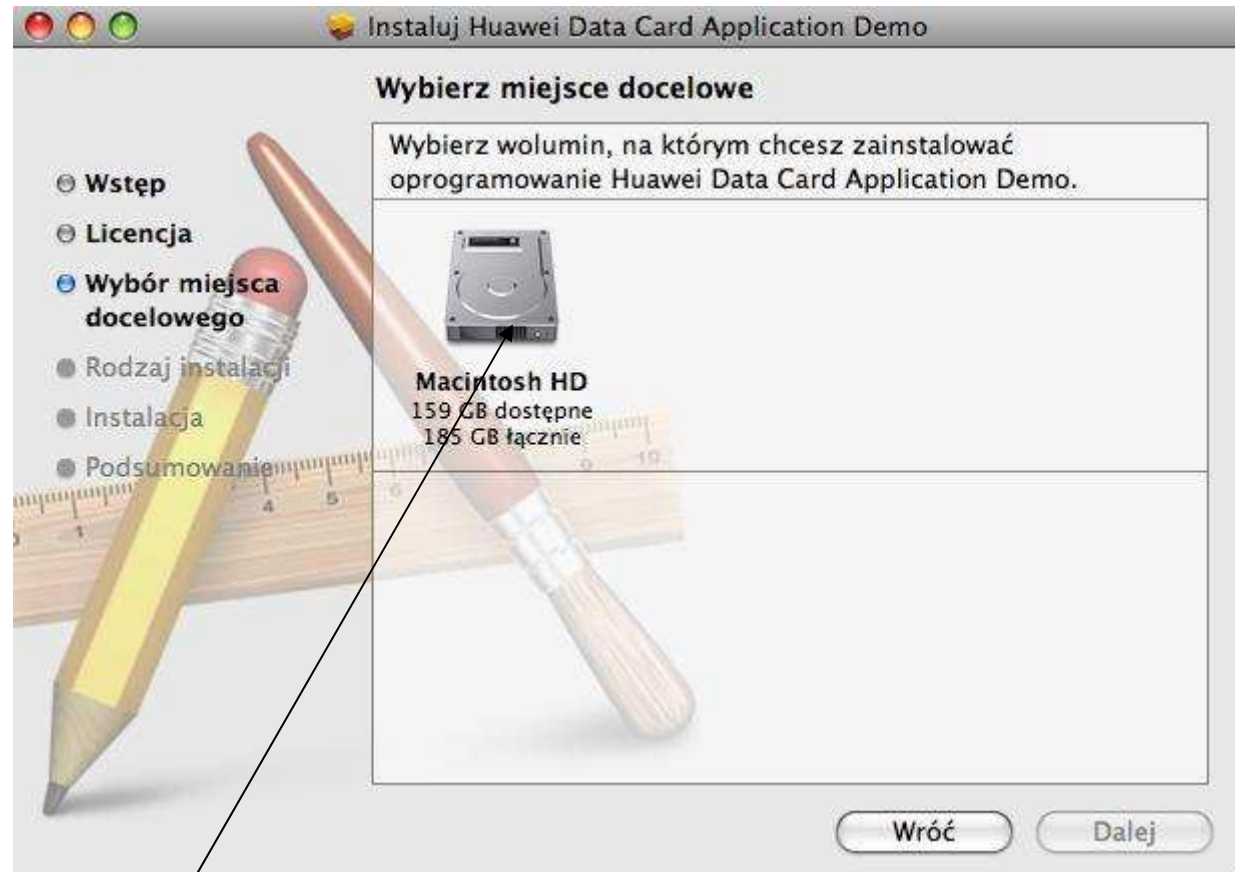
Instaluj Huawei Data Card Application Demo

Wybierz miejsce docelowe

Wybierz wolumin, na którym chcesz zainstalować oprogramowanie Huawei Data Card Application Demo.

Wstęp
Licencja
Wybór miejsca docelowego
Rodzaj instalacji
Instalacja
Podsumowanie

Macintosh HD
159 GB dostępne
185 GB łącznie

Wróć
Dalej